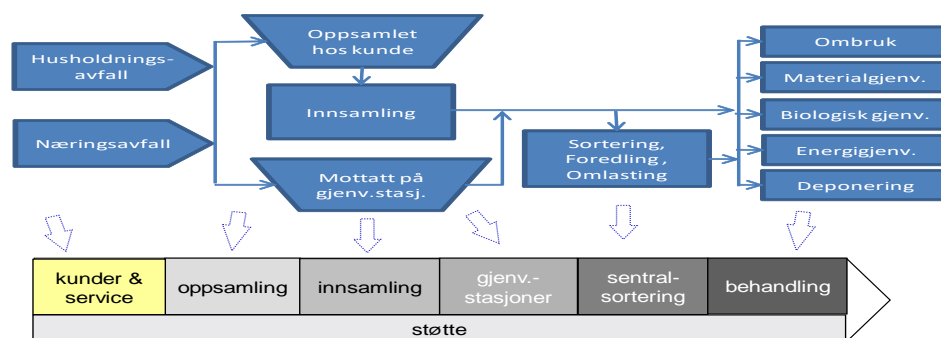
Husholdningsavfall

Næringsavfall

Oppsamlet hos kunde

Innsamling

Mottatt på gjenv.stasj.

Sortering, Foredling, Omlasting

Ombruk

Materialgjenv.

Biologisk gjenv.

Energigjenv.

Deponering

kunder & service

oppsamling

innsamling

gjenv.-stasjoner

sentral-sortering

behandling

støtte